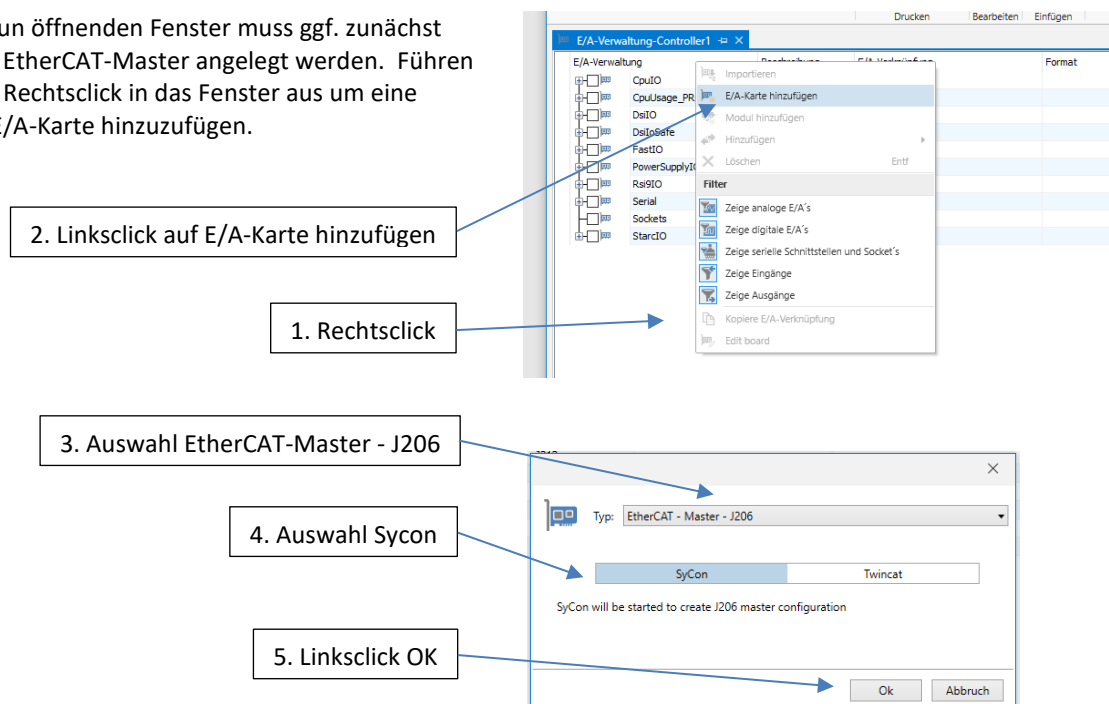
un öffnenden Fenster muss ggf. zunächst EtherCAT-Master angelegt werden. Führen Rechtsclick in das Fenster aus um eine /A-Karte hinzuzufügen.

Drucken | Bearbeiten | Einfügen

E/A-Verwaltung-Controller1 ⊐ ×

E/A-Verwaltung | Beschreibung | E/A-Verknüpfung | Format

CpuIO
CpuUsage_PR
DsiIO
DsiIoSafe
FastIO
PowerSupplyIO
Rsi9IO
Serial
Sockets
StarcIO

Importieren
E/A-Karte hinzufügen
Modul hinzufügen
Hinzufügen
Löschen Entf
Filter
Zeige analoge E/A´s
Zeige digitale E/A´s
Zeige serielle Schnittstellen und Socket´s
Zeige Eingänge
Zeige Ausgänge
Kopiere E/A-Verknüpfung
Edit board

2. Linksclick auf E/A-Karte hinzufügen

1. Rechtsclick

3. Auswahl EtherCAT-Master - J206

×

Typ: EtherCAT - Master - J206

4. Auswahl Sycon

SyCon | Twincat

SyCon will be started to create J206 master configuration

5. Linksclick OK

Ok | Abbruch